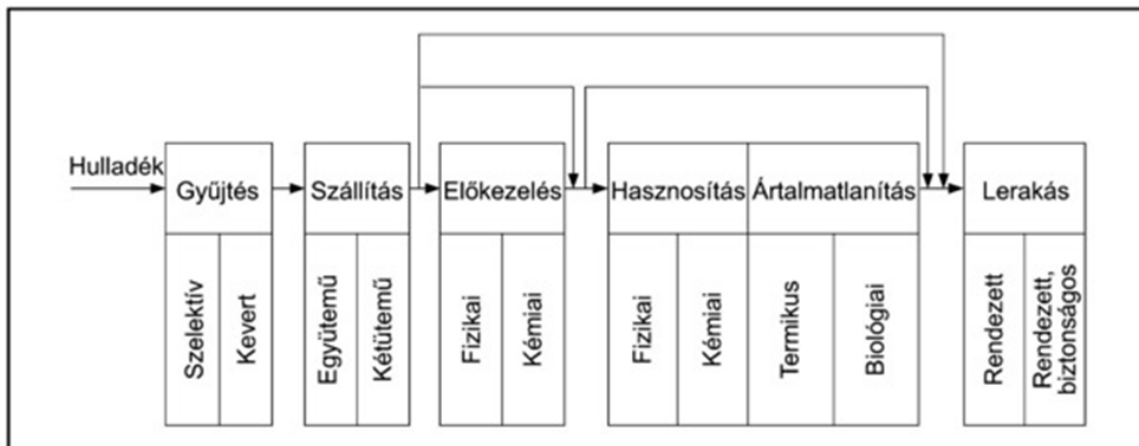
Hulladék

Gyűjtés

Szelektív

Kevert

Szállítás

Együtemű

Kétütemű

Előkezelés

Fizikai

Kémiai

Hasznosítás

Fizikai

Kémiai

Ártalmatlanítás

Termikus

Biológiai

Lerakás

Rendezett

Rendezett, biztonságos